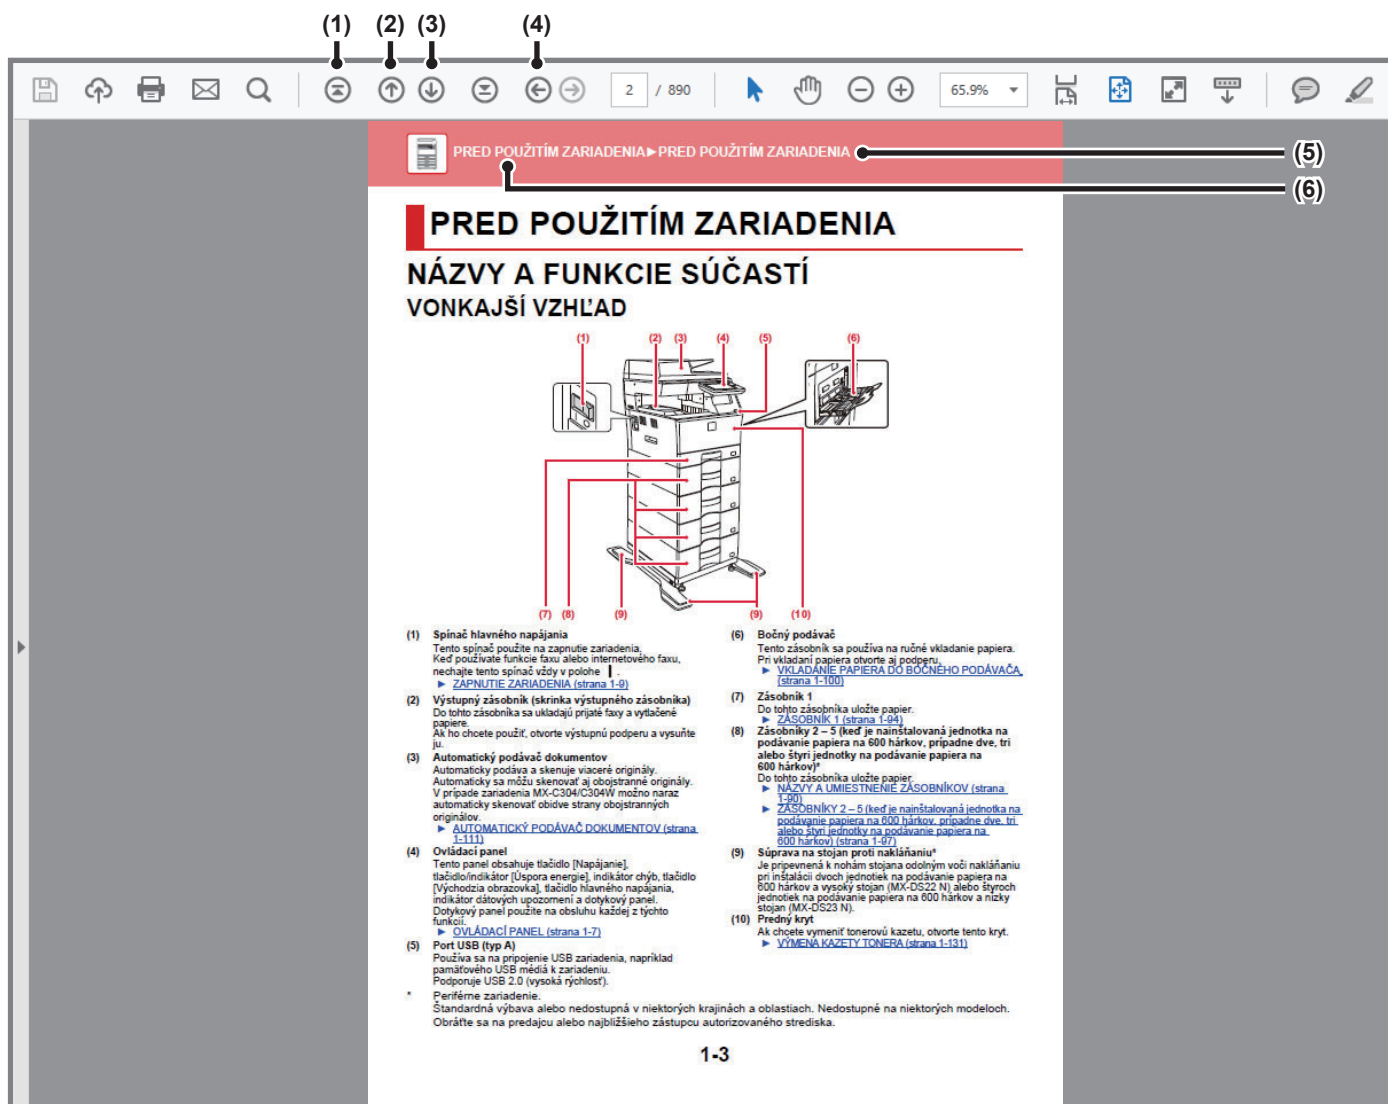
(1) (2) (3) (4)

2 / 890

65.9%

PRED POUŽITÍM ZARIADENIA►PRED POUŽITÍM ZARIADENIA

(5)

(6)

PRED POUŽITÍM ZARIADENIA

NÁZVY A FUNKCIE SÚČASTÍ

VONKAJŠÍ VZHĽAD

(1) (2) (3) (4) (5) (6)

(7) (8) (9) (9) (10)

(1) Spínač hlavného napájania
Tento spínač použite na zapnutie zariadenia.
Keď používate funkcie faxu alebo internetového faxu, nechajte tento spínač vždy v polohe ▌.
► ZAPNUTIE ZARIADENIA (strana 1-9)

(2) Výstupný zásobník (skrinka výstupného zásobníka)
Do tohto zásobníka sa ukladajú prijaté faxy a vytlačené papiere.
Ak ho chcete použiť, otvorte výstupnú podperu a vysuňte ju.

(3) Automatický podávač dokumentov
Automaticky podáva a skenuje viaceré originály.
Automaticky sa môžu skenovať aj obojstranné originály.
V prípade zariadenia MX-C304/C304W možno naraz automaticky skenovať obidve strany obojstranných originálov.
► AUTOMATICKÝ PODÁVAČ DOKUMENTOV (strana 1-111)

(4) Ovládací panel
Tento panel obsahuje tlačidlo [Napájanie], tlačidlo/indikátor [Úspora energie], indikátor chýb, tlačidlo [Východzia obrazovka], tlačidlo hlavného napájania, indikátor dátových upozornení a dotykový panel.
Dotykový panel použite na obsluhu každej z týchto funkcií.
► OVLÁDACÍ PANEL (strana 1-7)

(5) Port USB (typ A)
Používa sa na pripojenie USB zariadenia, napríklad pamäťového USB média k zariadeniu.
Podporuje USB 2.0 (vysoká rýchlosť).

(6) Bočný podávač
Tento zásobník sa používa na ručné vkladanie papiera.
Pri vkladaní papiera otvorte aj podperu.
► VKLADANIE PAPIERA DO BOČNÉHO PODÁVAČA (strana 1-100)

(7) Zásobník 1
Do tohto zásobníka uložte papier.
► ZÁSOBNÍK 1 (strana 1-94)

(8) Zásobníky 2 – 5 (keď je nainštalovaná jednotka na podávanie papiera na 600 hárkov, prípadne dve, tri alebo štyri jednotky na podávanie papiera na 600 hárkov)*
Do tohto zásobníka uložte papier.
► NÁZVY A UMIESTNENIE ZÁSOBNÍKOV (strana 1-90)
► ZÁSOBNÍKY 2 – 5 (keď je nainštalovaná jednotka na podávanie papiera na 600 hárkov, prípadne dve, tri alebo štyri jednotky na podávanie papiera na 600 hárkov) (strana 1-97)

(9) Súprava na stojan proti nakláňaniu*
Je pripevnená k nohám stojana odolným voči nakláňaniu pri inštalácii dvoch jednotiek na podávanie papiera na 600 hárkov a vysoký stojan (MX-DS22 N) alebo štyroch jednotiek na podávanie papiera na 600 hárkov a nízky stojan (MX-DS23 N).

(10) Predný kryt
Ak chcete vymeniť tonerovú kazetu, otvorte tento kryt.
► VÝMENA KAZETY TONERA (strana 1-131)

* Periférne zariadenie.
Štandardná výbava alebo nedostupná v niektorých krajinách a oblastiach. Nedostupné na niektorých modeloch.
Obráťte sa na predajcu alebo najbližšieho zástupcu autorizovaného strediska.

1-3